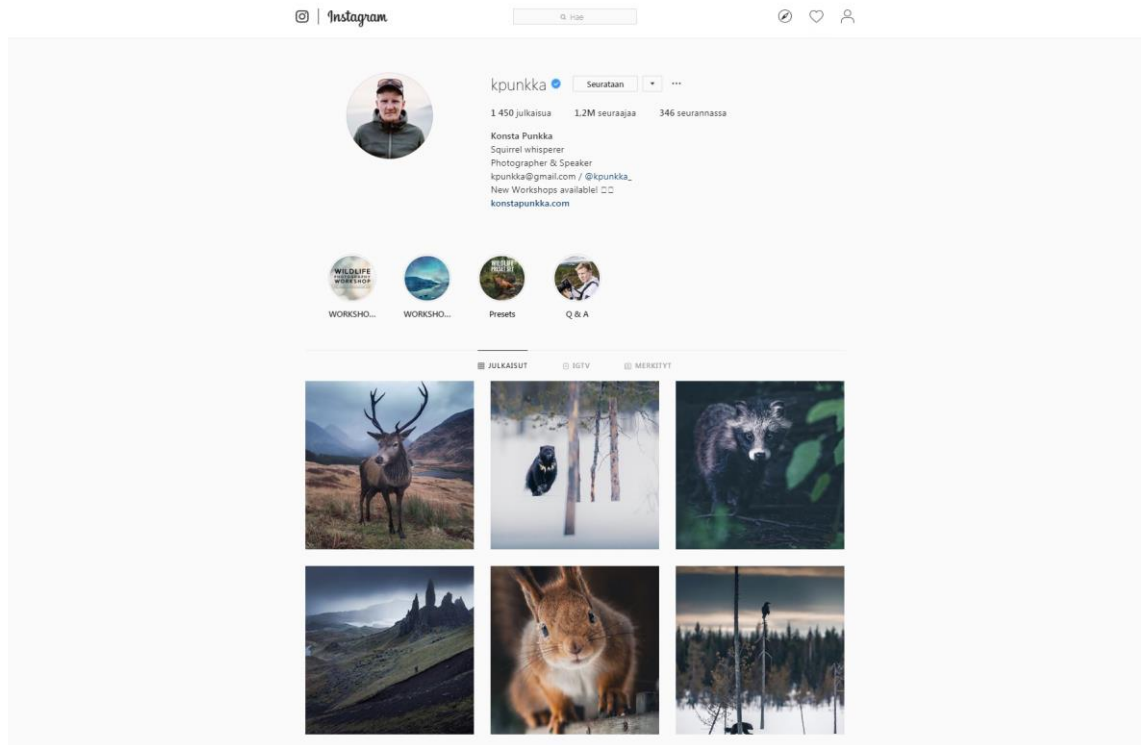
Instagram

Hae

kpunkka

Seurataan

1 450 julkaisua 1.2M seuraajaa 346 seurannassa

Konsta Punkka
Squirrel whisperer
Photographer & Speaker
kpunkka@gmail.com / @kpunkka_
New Workshops available! □□
konstapunkka.com

WILDLIFE PHOTOGRAPHY WORKSHOP

WORKSHO...

WORKSHO...

Presets

Q & A

JULKAISUT

IGTV

MERKITYT